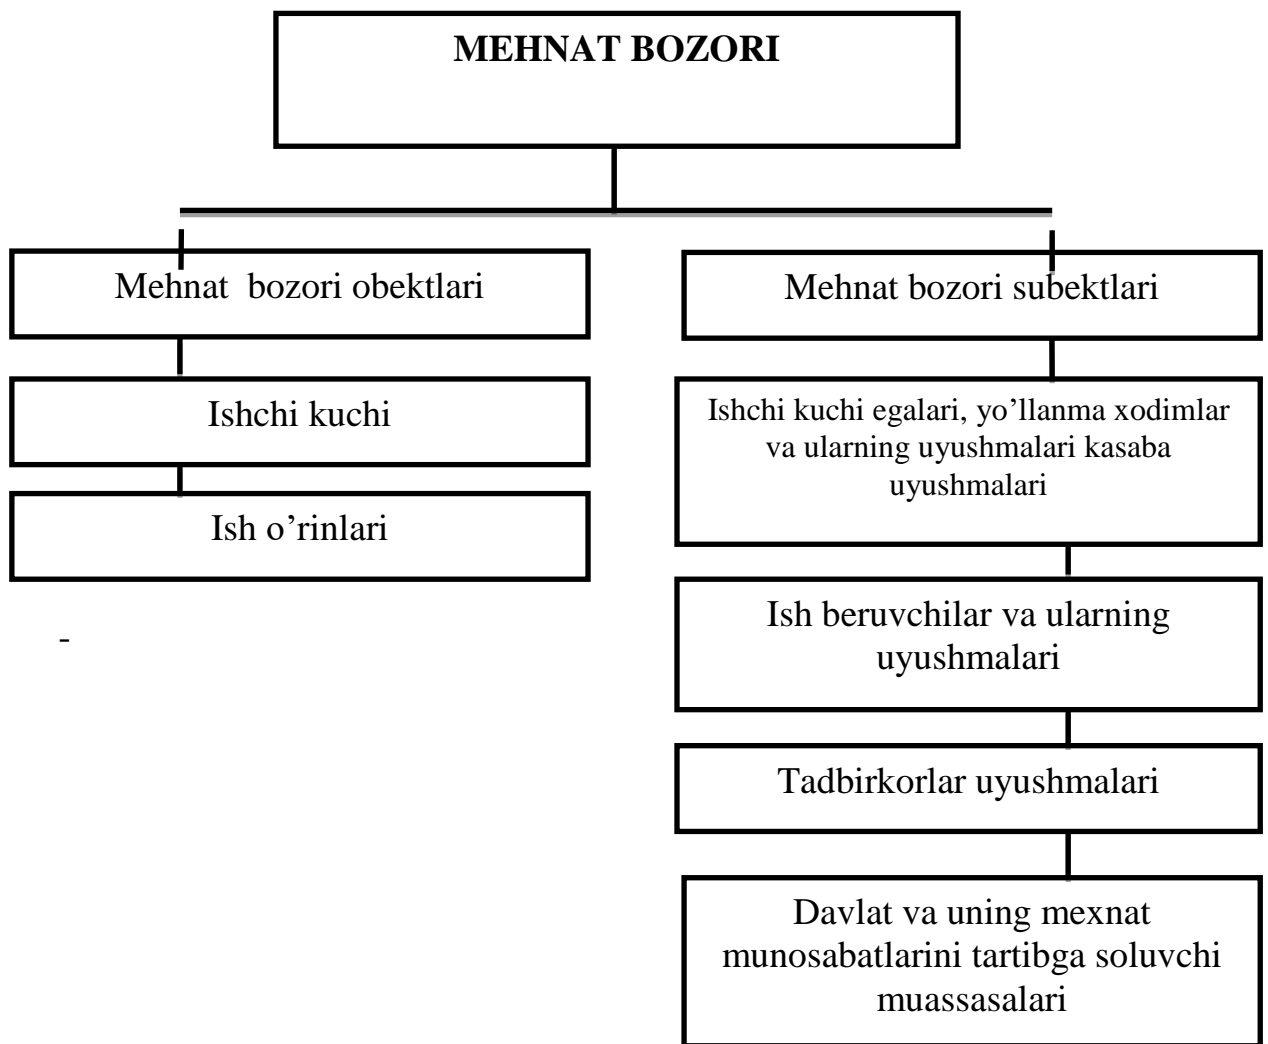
MEHNAT BOZORI

Mehnat bozori obektlari

Mehnat bozori subektlari

Ishchi kuchi

Ish o’rinlari

-

Ishchi kuchi egalari, yo’llanma xodimlar va ularning uyushmalari kasaba uyushmalari

Ish beruvchilar va ularning uyushmalari

Tadbirkorlar uyushmalari

Davlat va uning mexnat munosabatlarini tartibga soluvchi muassasalari